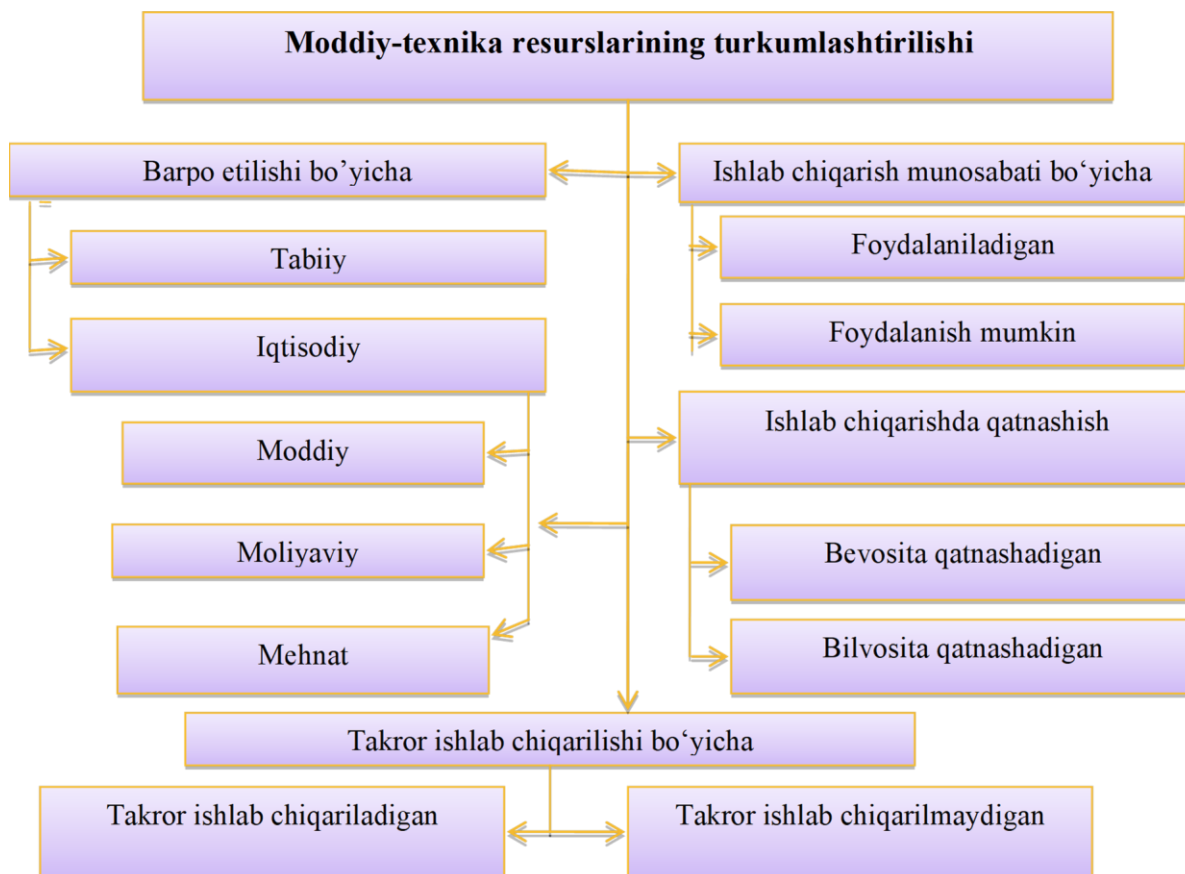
Moddiy-texnika resurslarining turkumlashtirilishi

Barpo etilishi bo’yicha

Tabiiy

Iqtisodiy

Moddiy

Moliyaviy

Mehnat

Ishlab chiqarish munosabati bo‘yicha

Foydalaniladigan

Foydalanish mumkin

Ishlab chiqarishda qatnashish

Bevosita qatnashadigan

Bilvosita qatnashadigan

Takror ishlab chiqarilishi bo‘yicha

Takror ishlab chiqariladigan

Takror ishlab chiqarilmaydigan